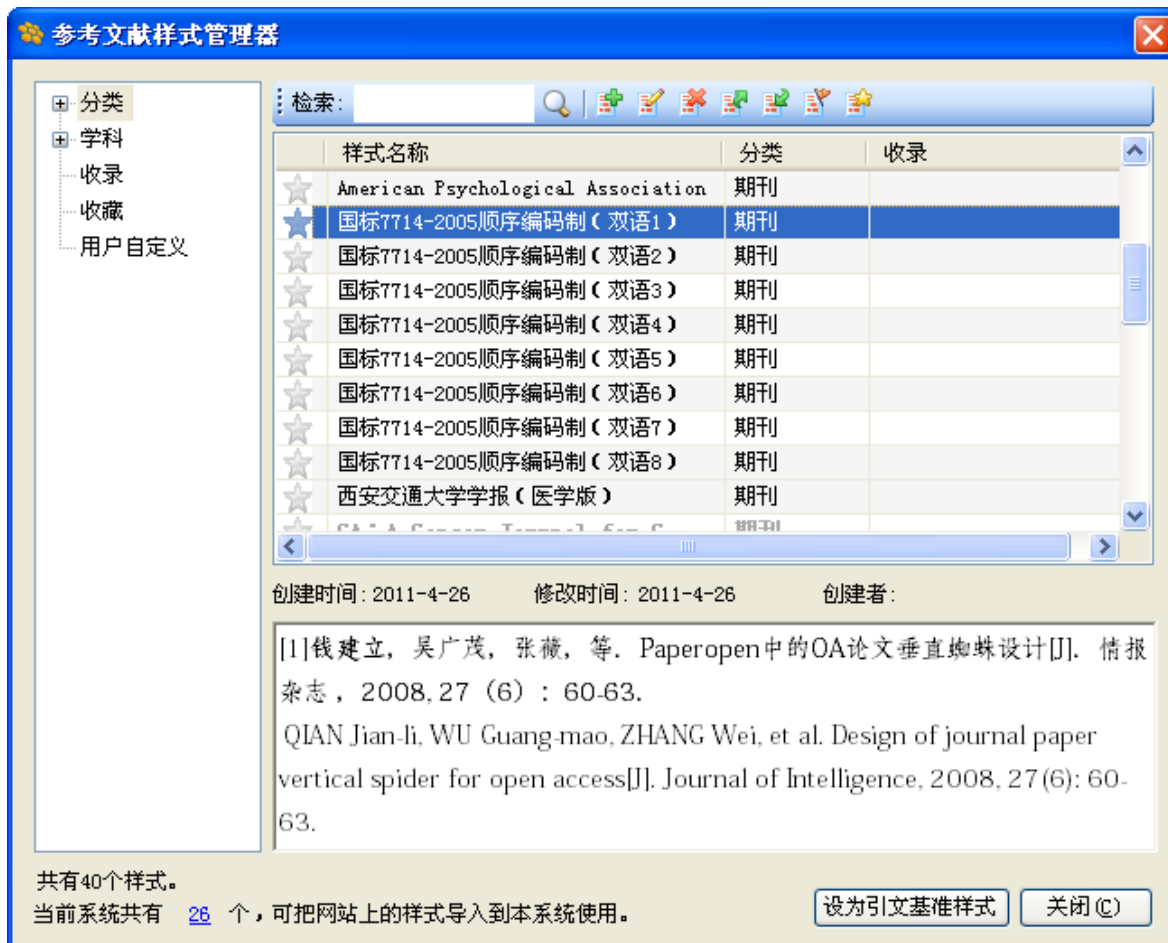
参考文献样式管理器

分类
学科
收录
收藏
用户自定义

检索：

| 样式名称 | 分类 | 收录 |
|---|---|---|
| American Psychological Association | 期刊 | |
| 国标7714-2005顺序编码制（双语1） | 期刊 | |
| 国标7714-2005顺序编码制（双语2） | 期刊 | |
| 国标7714-2005顺序编码制（双语3） | 期刊 | |
| 国标7714-2005顺序编码制（双语4） | 期刊 | |
| 国标7714-2005顺序编码制（双语5） | 期刊 | |
| 国标7714-2005顺序编码制（双语6） | 期刊 | |
| 国标7714-2005顺序编码制（双语7） | 期刊 | |
| 国标7714-2005顺序编码制（双语8） | 期刊 | |
| 西安交通大学学报（医学版） | 期刊 | |
| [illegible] | 期刊 | |

创建时间：2011-4-26　修改时间：2011-4-26　创建者：

[1]钱建立，吴广茂，张薇，等. Paperopen中的OA论文垂直蜘蛛设计[J]. 情报杂志，2008, 27（6）：60-63.
QIAN Jian-li, WU Guang-mao, ZHANG Wei, et al. Design of journal paper vertical spider for open access[J]. Journal of Intelligence, 2008, 27(6): 60-63.

共有40个样式。
当前系统共有 26 个，可把网站上的样式导入到本系统使用。

设为引文基准样式　关闭(C)